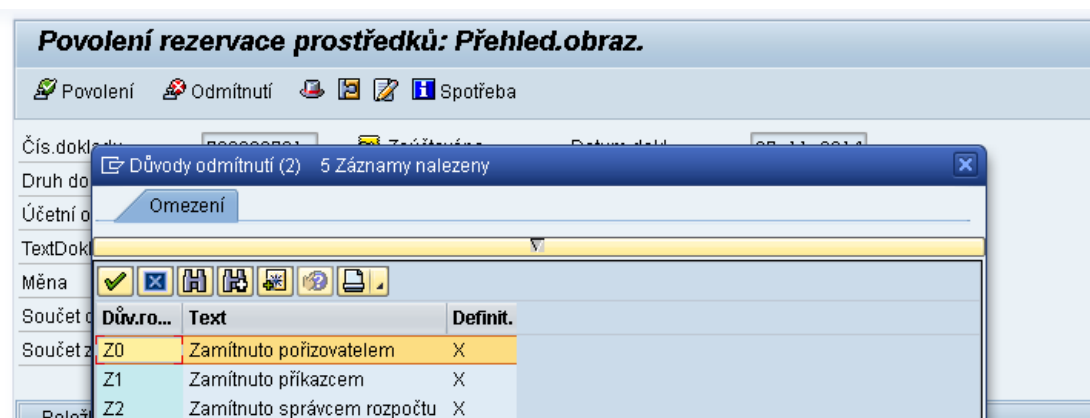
Povolení rezervace prostředků: Přehled.obraz.

Povolení  Odmítnutí  Spotřeba

Čís.dokl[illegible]
Druh do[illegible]
Účetní o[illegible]
TextDokl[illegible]
Měna
Součet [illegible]
Součet z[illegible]

Důvody odmítnutí (2)   5 Záznamy nalezeny

Omezení

| Dův.ro... | Text | Definit. |
|---|---|---|
| Z0 | Zamítnuto pořizovatelem | X |
| Z1 | Zamítnuto příkazcem | X |
| Z2 | Zamítnuto správcem rozpočtu | X |